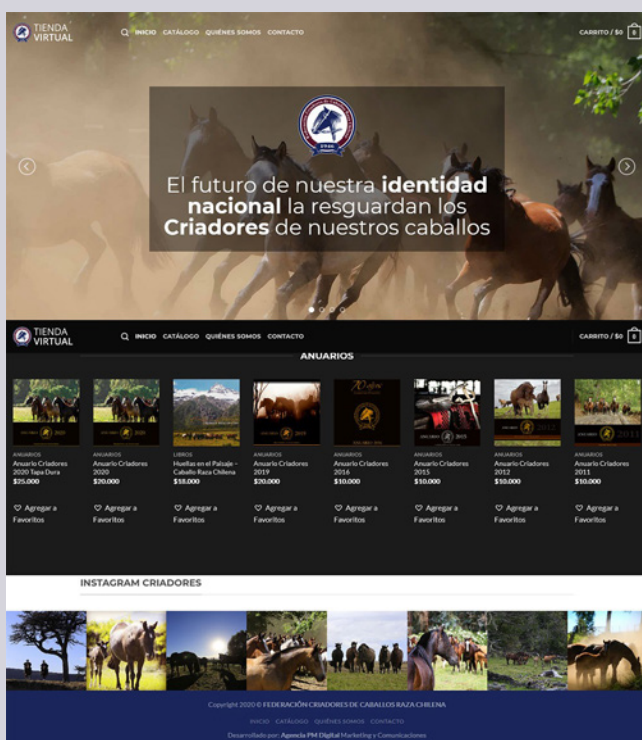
TIENDA VIRTUAL

INICIO CATÁLOGO QUIÉNES SOMOS CONTACTO

CARRITO / $0 0

El futuro de nuestra **identidad nacional** la resguardan los **Criadores** de nuestros caballos

TIENDA VIRTUAL

INICIO CATÁLOGO QUIÉNES SOMOS CONTACTO

CARRITO / $0 0

ANUARIOS

ANUARIOS
Anuario Criadores 2020 Tapa Dura
$25.000
Agregar a Favoritos

ANUARIOS
Anuario Criadores 2020
$20.000
Agregar a Favoritos

LIBROS
Huellas en el Paisaje - Caballo Raza Chilena
$18.000
Agregar a Favoritos

ANUARIOS
Anuario Criadores 2019
$20.000
Agregar a Favoritos

ANUARIOS
Anuario Criadores 2016
$10.000
Agregar a Favoritos

ANUARIOS
Anuario Criadores 2015
$10.000
Agregar a Favoritos

ANUARIOS
Anuario Criadores 2012
$10.000
Agregar a Favoritos

ANUARIOS
Anuario Criadores 2011
$10.000
Agregar a Favoritos

INSTAGRAM CRIADORES

Copyright 2020 © FEDERACIÓN CRIADORES DE CABALLOS RAZA CHILENA

INICIO CATÁLOGO QUIÉNES SOMOS CONTACTO

Desarrollado por: Agencia PM Digital Marketing y Comunicaciones